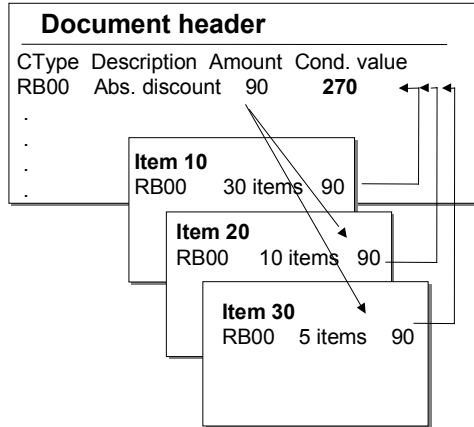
Document header

| CType | Description | Amount | Cond. value |
|---|---|---|---|
| RB00 | Abs. discount | 90 | 270 |

.
.
.
.

Item 10
RB00 30 items 90

Item 20
RB00 10 items 90

Item 30
RB00 5 items 90